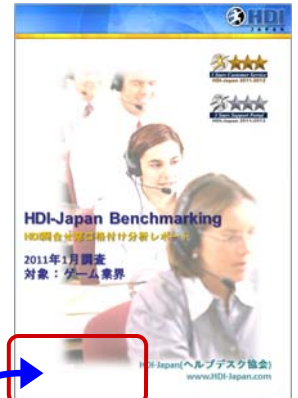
HDI JAPAN

3 Stars Customer Service
HDI-Japan 2011-2012

3 Stars Support Portal
HDI-Japan 2011-2012

HDI-Japan Benchmarking
HDI調査+格付け分析レポート

2011年1月調査
対象：ゲーム業界

HDI-Japan(ヘルプデスク協会)
www.HDI-Japan.com